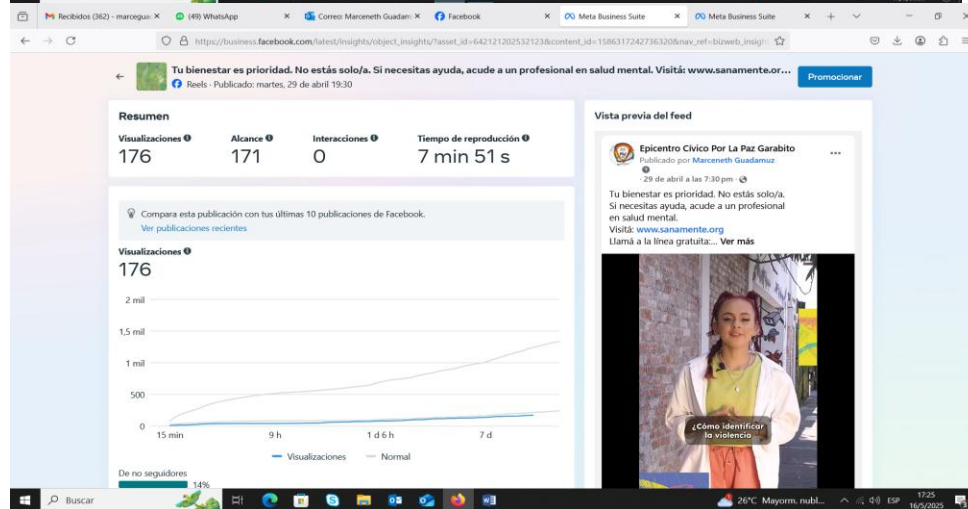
M Recibidos (362) - marcegua: ×
(49) WhatsApp ×
Correo: Marceneth Guadam ×
Facebook ×
Meta Business Suite ×
Meta Business Suite ×

https://business.facebook.com/latest/insights/object_insights/?asset_id=642121202532123&content_id=1586317242736320&nav_ref=bizweb_insigh

Tu bienestar es prioridad. No estás solo/a. Si necesitas ayuda, acude a un profesional en salud mental. Visitá: www.sanamente.or...
Reels · Publicado: martes, 29 de abril 19:30

Promocionar

Resumen

| Visualizaciones | Alcance | Interacciones | Tiempo de reproducción |
|---|---|---|---|
| 176 | 171 | 0 | 7 min 51 s |

Compara esta publicación con tus últimas 10 publicaciones de Facebook.
Ver publicaciones recientes

Visualizaciones
176

2 mil
1,5 mil
1 mil
500
0
15 min
9 h
1 d 6 h
7 d

Visualizaciones
Normal

De no seguidores
14%

Vista previa del feed

Epicentro Cívico Por La Paz Garabito
Publicado por Marceneth Guadamuz
· 29 de abril a las 7:30 pm ·

Tu bienestar es prioridad. No estás solo/a. Si necesitas ayuda, acude a un profesional en salud mental.
Visitá: www.sanamente.org
Llamá a la línea gratuita:... Ver más

¿Cómo identificar la violencia

Buscar
26°C Mayorm. nubl...
ESP
17:25
16/5/2025